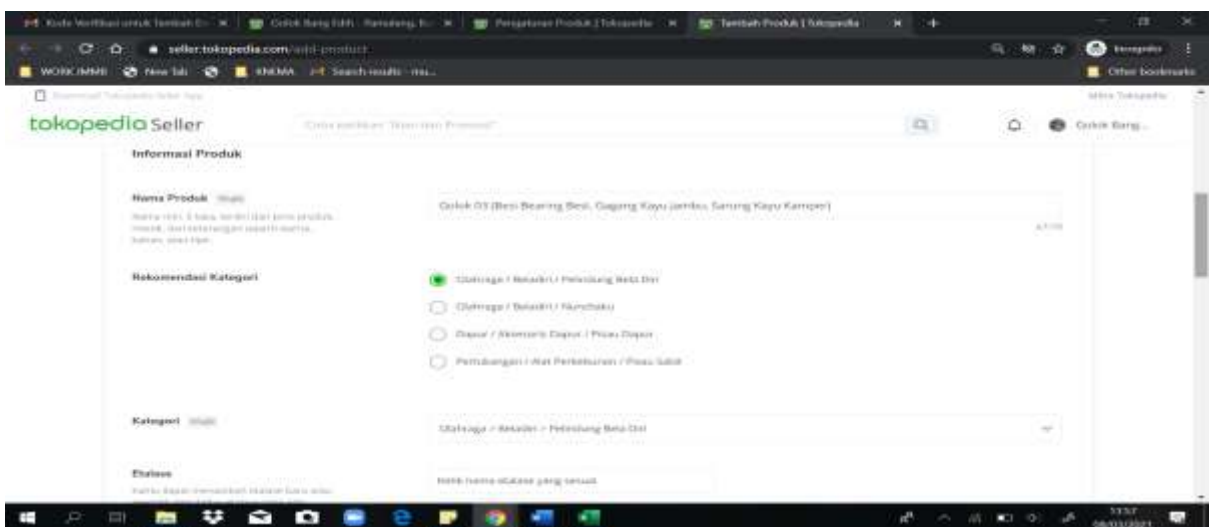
Kode Verifikasi untuk Tambah D... × | Golok Bang Edih · Ramdang, B... × | Pengaturan Produk | Tokopedia × | Tambah Produk | Tokopedia × +

seller.tokopedia.com/add-product

WORK.MMR | New Tab | KNEMA | Search results · ma... | Other bookmarks

Incognito

Download Tokopedia Seller App | Mitra Tokopedia

tokopedia Seller | Cara panduan "Buat dan Promosi" | Golok Bang...

Informasi Produk

Nama Produk Wajib

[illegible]

Golok 03 (Besi Bearing Besi, Gagang Kayu Jambu, Sarung Kayu Kamper)

Rekomendasi Kategori

Olahraga / Beladiri / Pelindung Bela Diri

Olahraga / Beladiri / Nunchaku

Dapur / Aksesoris Dapur / Pisau Dapur

Pertukangan / Alat Perkebunan / Pisau Sabit

Kategori Wajib

Olahraga / Beladiri / Pelindung Bela Diri

Etalase

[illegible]

Ketik nama etalase yang sesuai